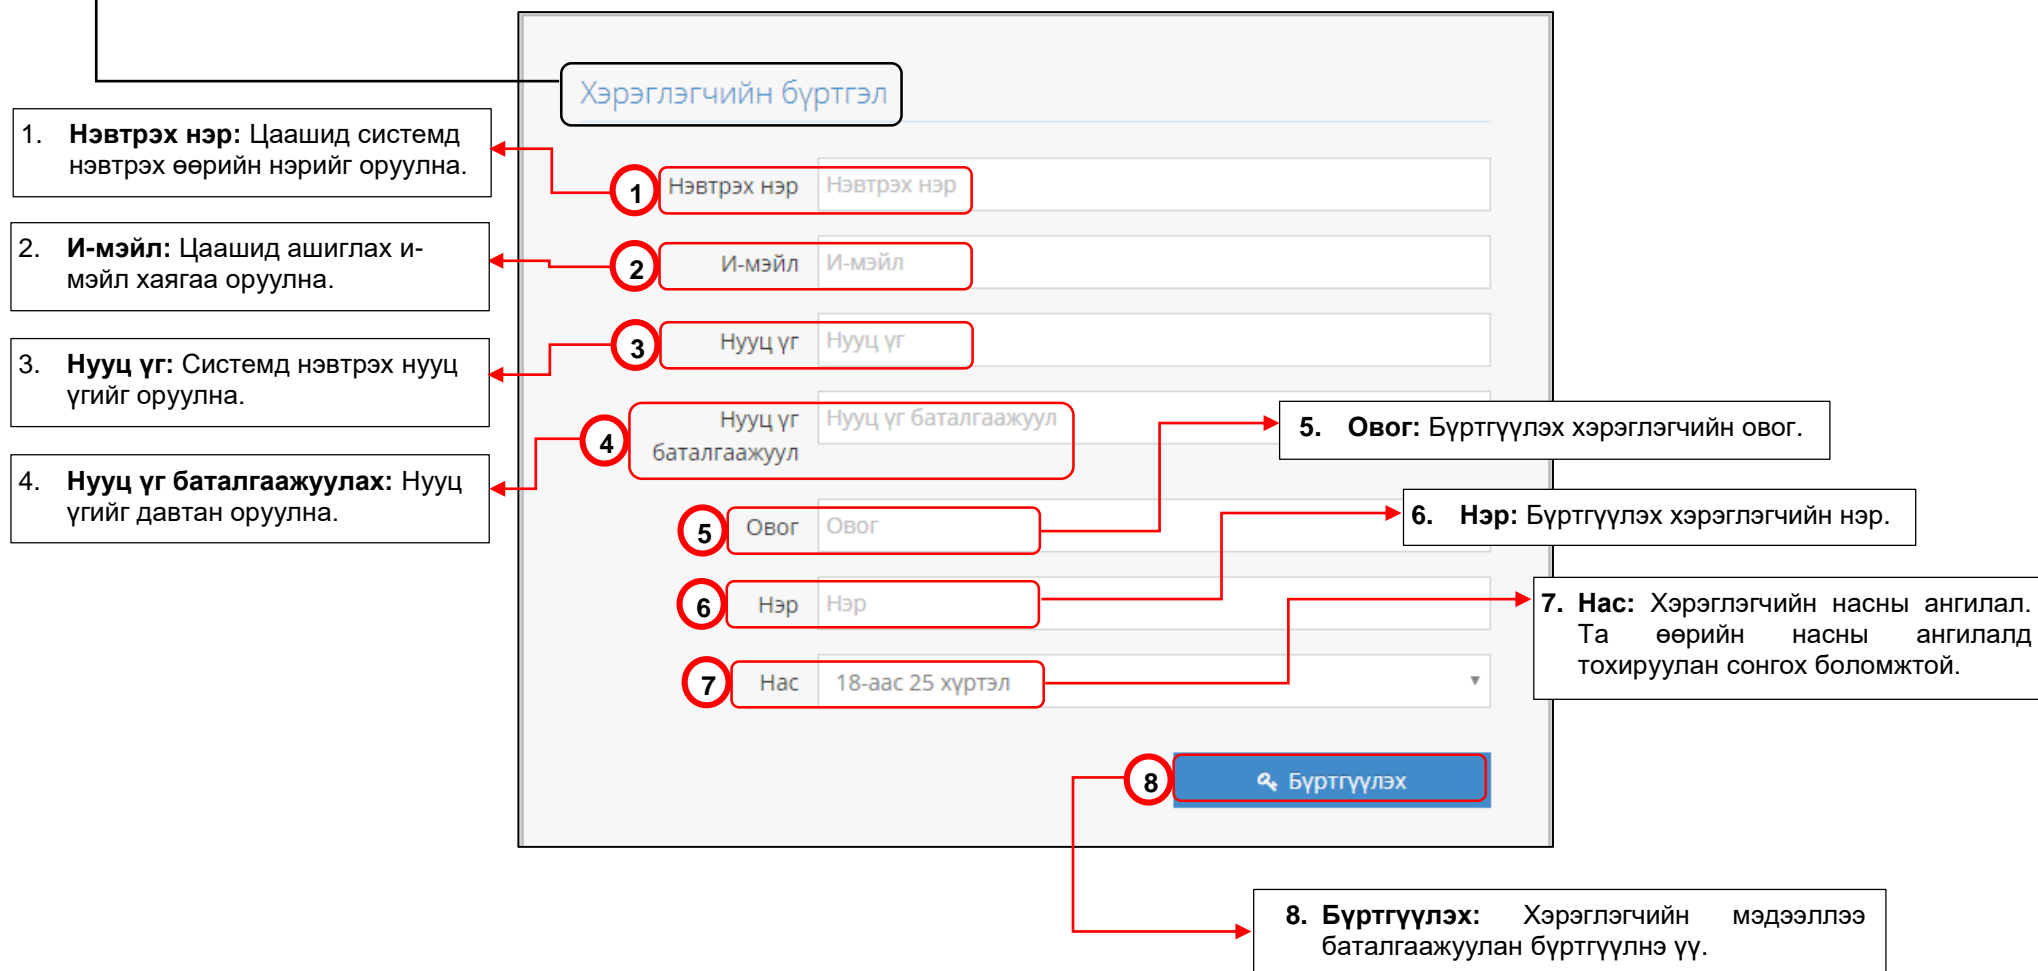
Хэрэглэгчийн бүртгэл

1. **Нэвтрэх нэр:** Цаашид системд нэвтрэх өөрийн нэрийг оруулна.

2. **И-мэйл:** Цаашид ашиглах и-мэйл хаягаа оруулна.

3. **Нууц үг:** Системд нэвтрэх нууц үгийг оруулна.

4. **Нууц үг баталгаажуулах:** Нууц үгийг давтан оруулна.

1 Нэвтрэх нэр Нэвтрэх нэр

2 И-мэйл И-мэйл

3 Нууц үг Нууц үг

4 Нууц үг баталгаажуул Нууц үг баталгаажуул

5 Овог Овог

6 Нэр Нэр

7 Нас 18-аас 25 хүртэл

8 Бүртгүүлэх

5. **Овог:** Бүртгүүлэх хэрэглэгчийн овог.

6. **Нэр:** Бүртгүүлэх хэрэглэгчийн нэр.

7. **Нас:** Хэрэглэгчийн насны ангилал. Та өөрийн насны ангилалд тохируулан сонгох боломжтой.

8. **Бүртгүүлэх:** Хэрэглэгчийн мэдээллээ баталгаажуулан бүртгүүлнэ үү.